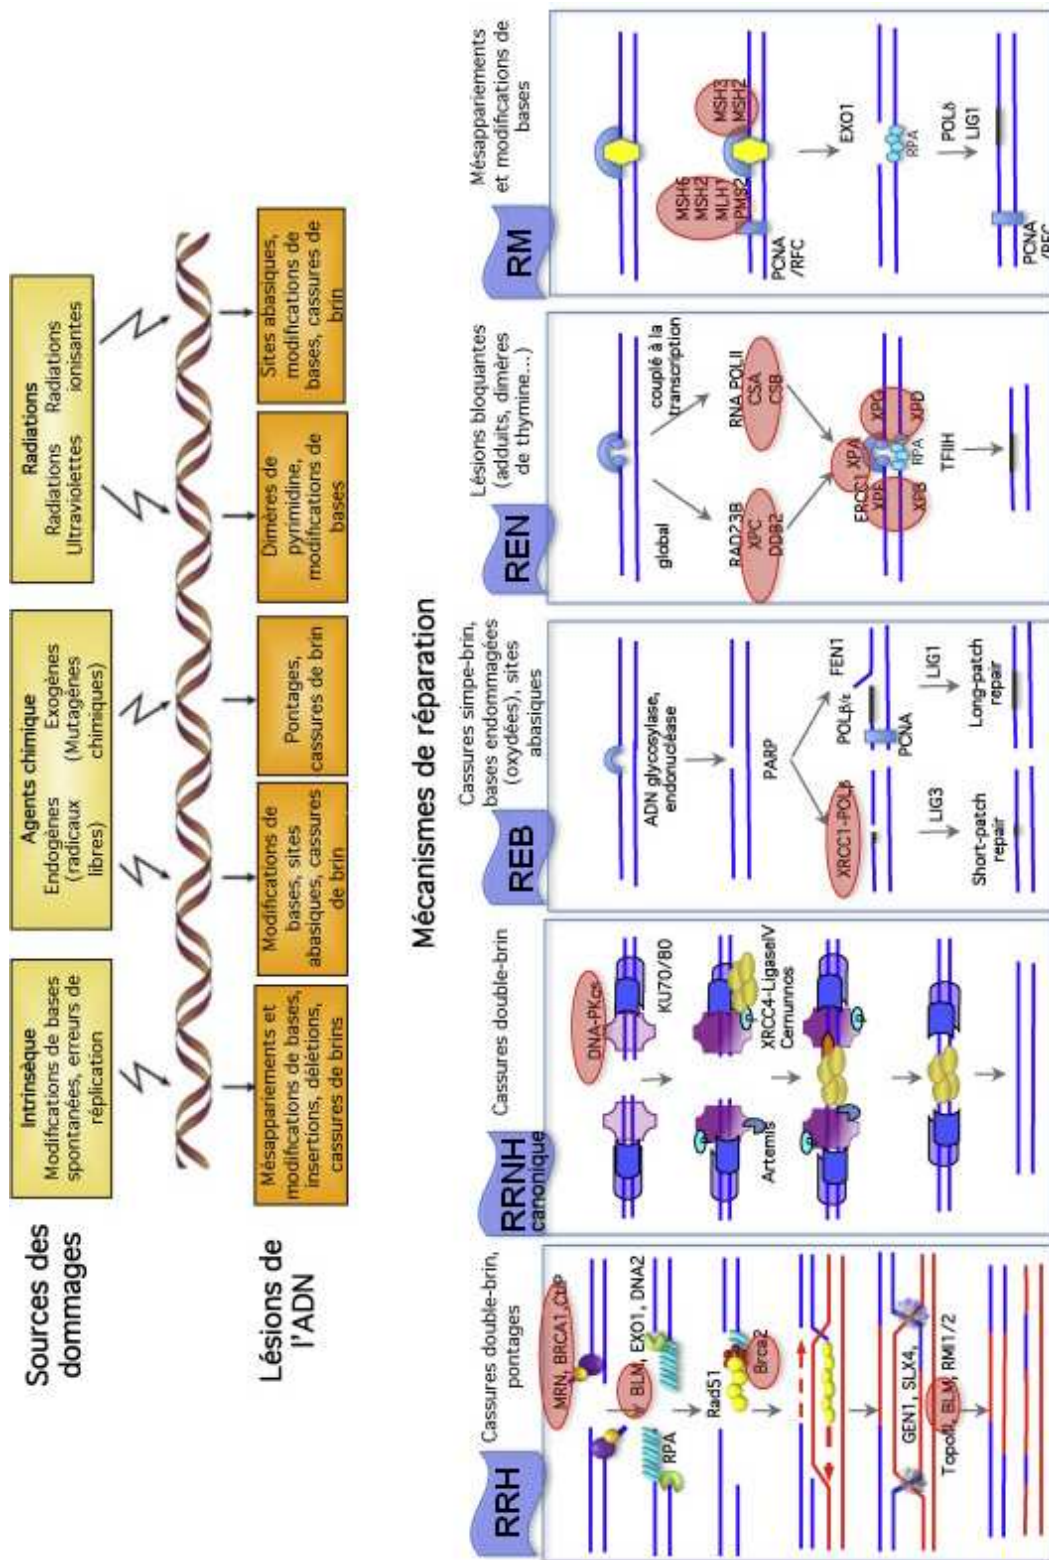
Sources des dommages

Intrinsèque
Modifications de bases spontanées, erreurs de réplication

Agents chimique
Endogènes (radicaux libres)
Exogènes (Mutagènes chimiques)

Radiations
Radiations Ultraviolettes
Radiations ionisantes

Lésions de l'ADN

Mésappariements et modifications de bases, insertions, délétions, cassures de brins

Modifications de bases, sites abasiques, cassures de brin

Pontages, cassures de brin

Dimères de pyrimidine, modifications de bases

Sites abasiques, modifications de bases, cassures de brin

Mécanismes de réparation

RRH
Cassures double-brin, pontages
MRN, BRCA1, CtIP
BLM, EXO1, DNA2
RPA
Rad51
Brca2
GEN1, SLX4,
TopoIII, BLM, RMI1/2

RRNH canonique
Cassures double-brin
DNA-PKcs
KU70/80
Artemis
XRCC4-LigaseIV Cernunnos

REB
Cassures simpe-brin, bases endommagées (oxydées), sites abasiques
ADN glycosylase, endonucléase
PARP
XRCC1-POLβ
POLβ/ε
PCNA
FEN1
LIG3
LIG1
Short-patch repair
Long-patch repair

REN
Lésions bloquantes (adduits, dimères de thymine...)
global
couplé à la transcription
RAD23B XPC DDB2
RNA POLII CSA CSB
ERCC1 XPF
XPA
XPG
RPA
XPB
XPD
TFIIH

RM
Mésappariements et modifications de bases
MSH6 MSH2 MLH1 PMS2
MSH3 MSH2
PCNA /RFC
EXO1
RPA
POLδ
LIG1
PCNA /RFC